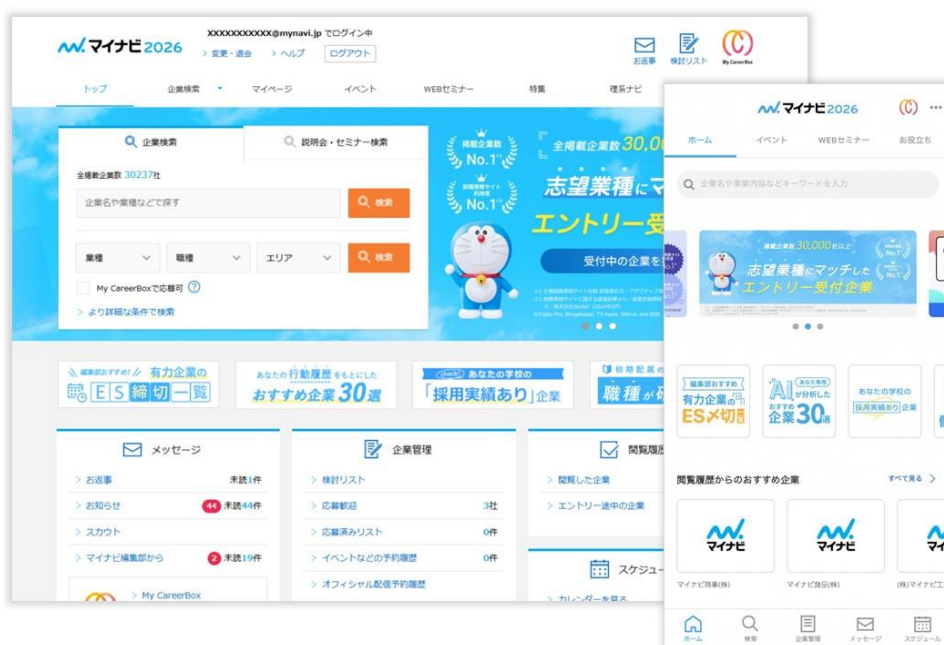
マイナビ2026
XXXXXXXXXXXX@mynavi.jp でログイン中
> 変更・退会 > ヘルプ ログアウト
お返事 検討リスト My CareerBox

トップ 企業検索 マイページ イベント WEBセミナー 特集 理系ナビ

企業検索 説明会・セミナー検索
全掲載企業数 30237社
企業名や業種などで探す 検索
業種 職種 エリア 検索
My CareerBoxで応募可
> より詳細な条件で検索

掲載企業数 No.1
就職情報サイト利用率 No.1
全掲載企業数30,00
志望業種にマ
エントリー受
受付中の企業を

編集部おすすめ! 有力企業の ES締切一覧
あなたの行動履歴をもとにした おすすめ企業30選
あなたの学校の「採用実績あり」企業
職種が

メッセージ
> お返事 未読1件
> お知らせ 44 未読44件
> スカウト
> マイナビ編集部から 2 未読19件
> My CareerBox

企業管理
> 検討リスト
> 応募歓迎 3社
> 応募済みリスト 0件
> イベントなどの予約履歴 0件
> オフィシャル配信予約履歴

閲覧履歴
> 閲覧した企業
> エントリー途中の企業
スケジュール
> カレンダーを見る

マイナビ2026
ホーム イベント WEBセミナー お役立ち
企業名や事業内容などキーワードを入力
掲載企業数30,000社以上
志望業種にマッチした エントリー受付企業
No.1 No.1
編集部おすすめ 有力企業の ESメ切
AIが分析した おすすめ企業30選
あなたの学校の 採用実績あり 企業
閲覧履歴からのおすすめ企業 すべて見る >
マイナビ マイナビ
マイナビ商事(株) マイナビ食品(株) (株)マイナビ
ホーム 検索 企業管理 メッセージ スケジュール